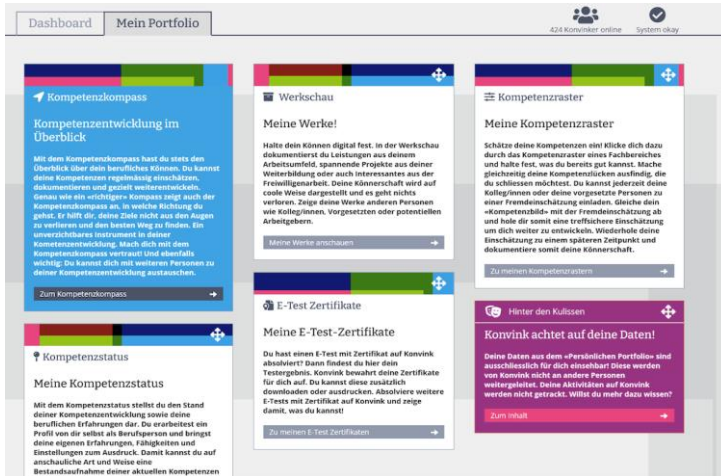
Dashboard | Mein Portfolio

424 Konvinker online | System okay

Kompetenzkompass

Kompetenzentwicklung im Überblick

Mit dem Kompetenzkompass hast du stets den Überblick über dein berufliches Können. Du kannst deine Kompetenzen regelmässig einschätzen, dokumentieren und gezielt weiterentwickeln. Genau wie ein «richtiger» Kompass zeigt auch der Kompetenzkompass an, in welche Richtung du gehst. Er hilft dir, deine Ziele nicht aus den Augen zu verlieren und den besten Weg zu finden. Ein unverzichtbares Instrument in deiner Kometenzentwicklung. Mach dich mit dem Kompetenzkompass vertraut! Und ebenfalls wichtig: Du kannst dich mit weiteren Personen zu deiner Kompetenzentwicklung austauschen.

Zum Kompetenzkompass

Werkschau

Meine Werke!

Halte dein Können digital fest. In der Werkschau dokumentierst du Leistungen aus deinem Arbeitsumfeld, spannende Projekte aus deiner Weiterbildung oder auch Interessantes aus der Freiwilligenarbeit. Deine Könnerschaft wird auf coole Weise dargestellt und es geht nichts verloren. Zeige deine Werke anderen Personen wie Kolleg/innen, Vorgesetzten oder potentiellen Arbeitgebern.

Meine Werke anschauen

Kompetenzraster

Meine Kompetenzraster

Schätze deine Kompetenzen ein! Klicke dich dazu durch das Kompetenzraster eines Fachbereiches und halte fest, was du bereits gut kannst. Mache gleichzeitig deine Kompetenzlücken ausfindig, die du schliessen möchtest. Du kannst jederzeit deine Kolleg/innen oder deine vorgesetzte Personen zu einer Fremdeinschätzung einladen. Gleiche dein «Kompetenzbild» mit der Fremdeinschätzung ab und hole dir somit eine treffsichere Einschätzung um dich weiter zu entwickeln. Wiederhole deine Einschätzung zu einem späteren Zeitpunkt und dokumentiere somit deine Könnerschaft.

Zu meinen Kompetenzrastern

E-Test Zertifikate

Meine E-Test-Zertifikate

Du hast einen E-Test mit Zertifikat auf Konvink absolviert? Dann findest du hier dein Testergebnis. Konvink bewahrt deine Zertifikate für dich auf. Du kannst diese zusätzlich downloaden oder ausdrucken. Absolviere weitere E-Tests mit Zertifikat auf Konvink und zeige damit, was du kannst!

Zu meinen E-Test Zertifikaten

Hinter den Kulissen

Konvink achtet auf deine Daten!

Deine Daten aus dem «Persönlichen Portfolio» sind ausschliesslich für dich einsehbar! Diese werden von Konvink nicht an andere Personen weitergeleitet. Deine Aktivitäten auf Konvink werden nicht getrackt. Willst du mehr dazu wissen?

Zum Inhalt

Kompetenzstatus

Meine Kompetenzstatus

Mit dem Kompetenzstatus stellst du den Stand deiner Kompetenzentwicklung sowie deine beruflichen Erfahrungen dar. Du erarbeitest ein Profil von dir selbst als Berufsperson und bringst deine eigenen Erfahrungen, Fähigkeiten und Einstellungen zum Ausdruck. Damit kannst du auf anschauliche Art und Weise eine Bestandsaufnahme deiner aktuellen Kompetenzen